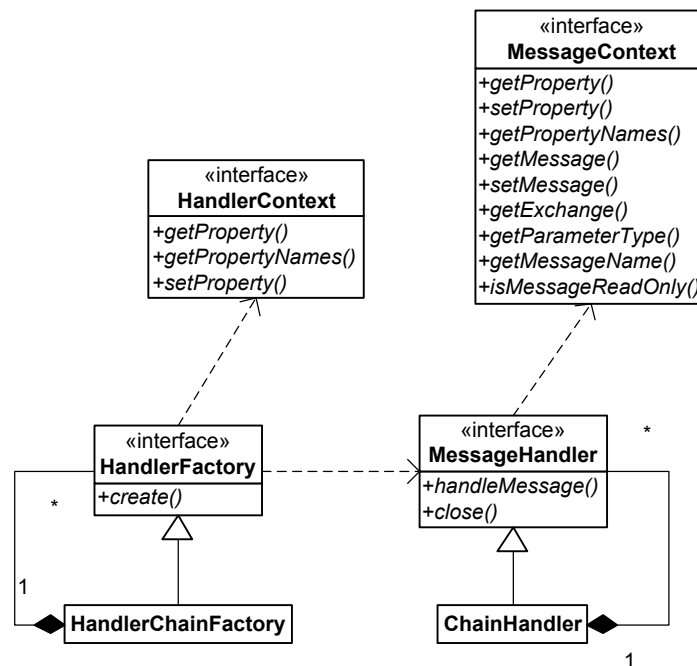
«interface»
MessageContext
+getProperty()
+setProperty()
+getPropertyNames()
+getMessage()
+setMessage()
+getExchange()
+getParameterType()
+getMessageName()
+isMessageReadOnly()

«interface»
HandlerContext
+getProperty()
+getPropertyNames()
+setProperty()

«interface»
HandlerFactory
+create()

«interface»
MessageHandler
+handleMessage()
+close()

*

*

1

HandlerChainFactory

ChainHandler

1